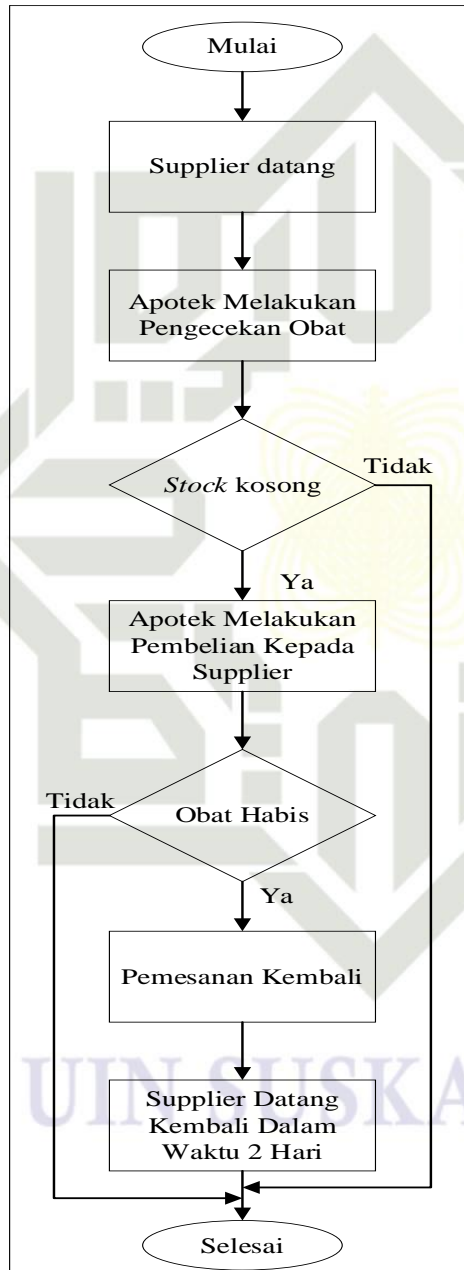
Mulai

Supplier datang

Apotek Melakukan Pengecekan Obat

*Stock* kosong

Tidak

Ya

Apotek Melakukan Pembelian Kepada Supplier

Tidak

Obat Habis

Ya

Pemesanan Kembali

Supplier Datang Kembali Dalam Waktu 2 Hari

Selesai

UIN SUSKA